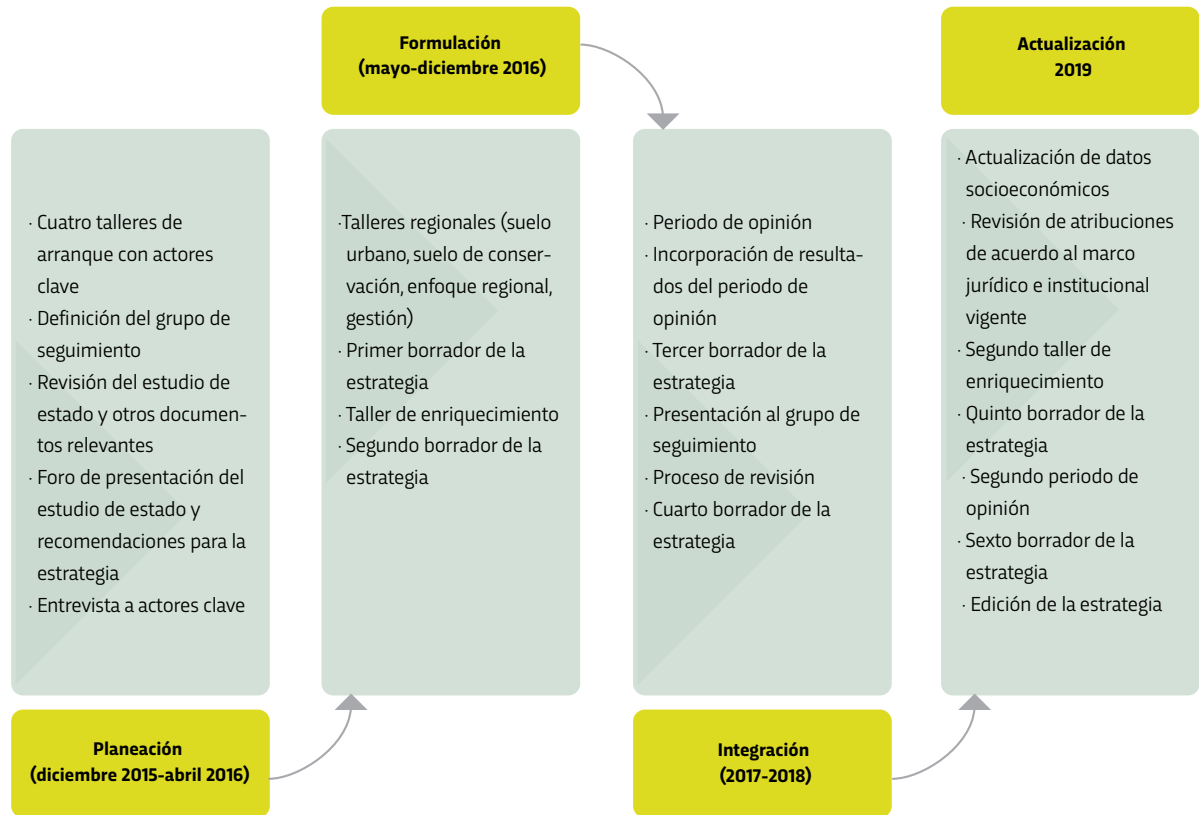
Formulación
(mayo-diciembre 2016)

Actualización
2019

· Cuatro talleres de arranque con actores clave
· Definición del grupo de seguimiento
· Revisión del estudio de estado y otros documentos relevantes
· Foro de presentación del estudio de estado y recomendaciones para la estrategia
· Entrevista a actores clave

·Talleres regionales (suelo urbano, suelo de conservación, enfoque regional, gestión)
· Primer borrador de la estrategia
· Taller de enriquecimiento
· Segundo borrador de la estrategia

· Periodo de opinión
· Incorporación de resultados del periodo de opinión
· Tercer borrador de la estrategia
· Presentación al grupo de seguimiento
· Proceso de revisión
· Cuarto borrador de la estrategia

· Actualización de datos socioeconómicos
· Revisión de atribuciones de acuerdo al marco jurídico e institucional vigente
· Segundo taller de enriquecimiento
· Quinto borrador de la estrategia
· Segundo periodo de opinión
· Sexto borrador de la estrategia
· Edición de la estrategia

Planeación
(diciembre 2015-abril 2016)

Integración
(2017-2018)